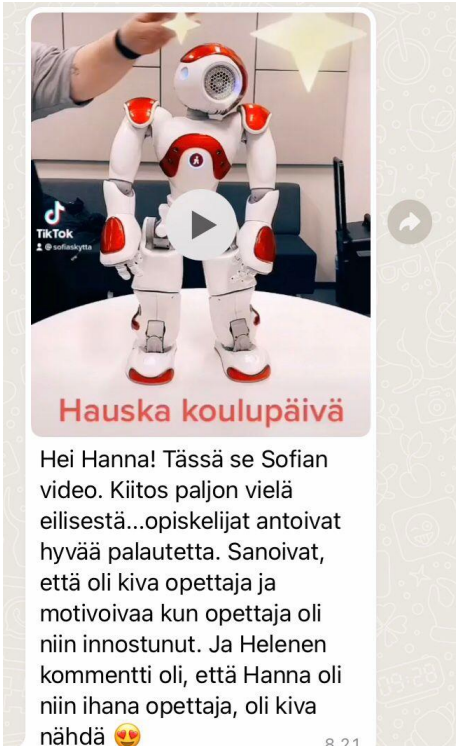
TikTok
@sofiaskytta

Hauska koulupäivä

Hei Hanna! Tässä se Sofian video. Kiitos paljon vielä eilisestä...opiskelijat antoivat hyvää palautetta. Sanoivat, että oli kiva opettaja ja motivoivaa kun opettaja oli niin innostunut. Ja Helenen kommentti oli, että Hanna oli niin ihana opettaja, oli kiva nähdä 😍 8.21